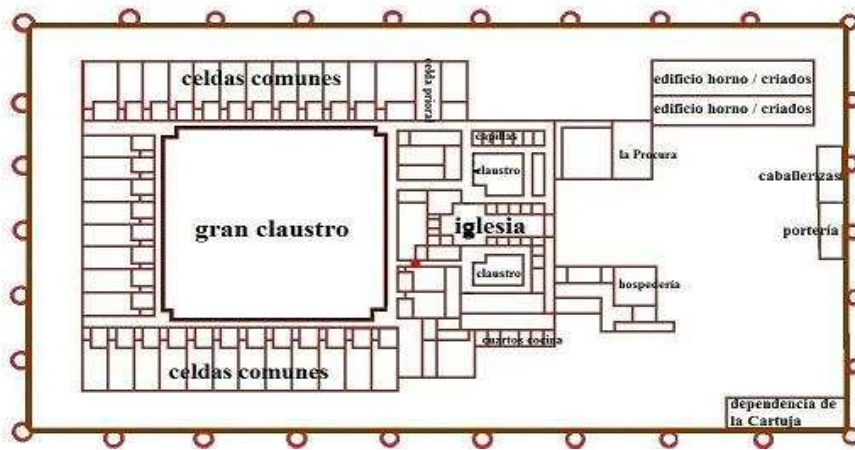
celdas comunes

celda priora

edificio horno / criados

edificio horno / criados

capillas

claustro

la Procura

caballerizas

gran claustro

iglesia

portería

claustro

hospedería

cuartos cocina

celdas comunes

dependencia de la Cartuja